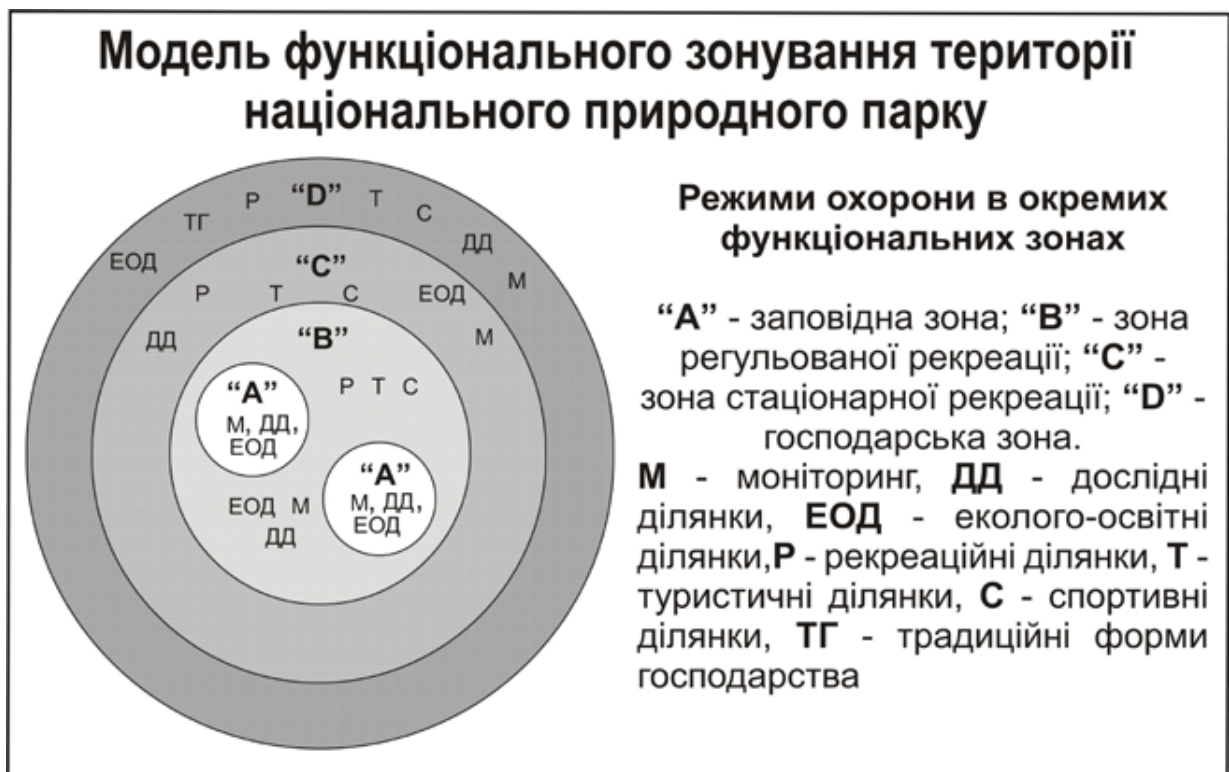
Модель функціонального зонування території національного природного парку

ТГ Р "D" Т С
ДД
ЕОД М
"С"
Р Т С ЕОД
ДД М
"В"
"А"
М, ДД, ЕОД
Р Т С
"А"
М, ДД, ЕОД
ЕОД М
ДД

Режими охорони в окремих функціональних зонах

"А" - заповідна зона; "В" - зона регульованої рекреації; "С" - зона стаціонарної рекреації; "D" - господарська зона.
М - моніторинг, ДД - дослідні ділянки, ЕОД - еколого-освітні ділянки,Р - рекреаційні ділянки, Т - туристичні ділянки, С - спортивні ділянки, ТГ - традиційні форми господарства